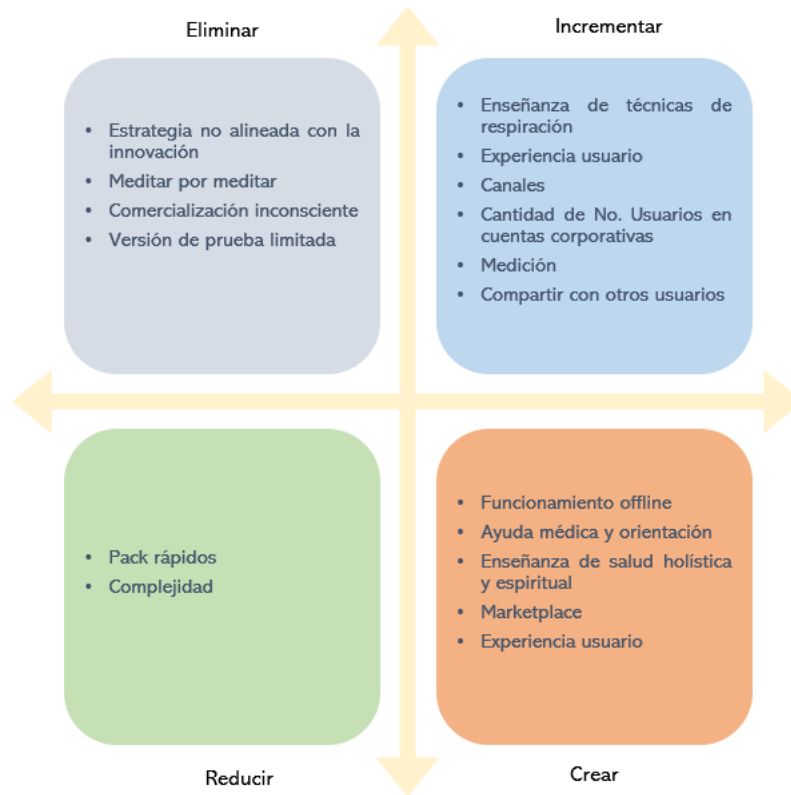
Eliminar

- Estrategia no alineada con la innovación
- Meditar por meditar
- Comercialización inconsciente
- Versión de prueba limitada

Incrementar

- Enseñanza de técnicas de respiración
- Experiencia usuario
- Canales
- Cantidad de No. Usuarios en cuentas corporativas
- Medición
- Compartir con otros usuarios

- Pack rápidos
- Complejidad

Reducir

- Funcionamiento offline
- Ayuda médica y orientación
- Enseñanza de salud holística y espiritual
- Marketplace
- Experiencia usuario

Crear